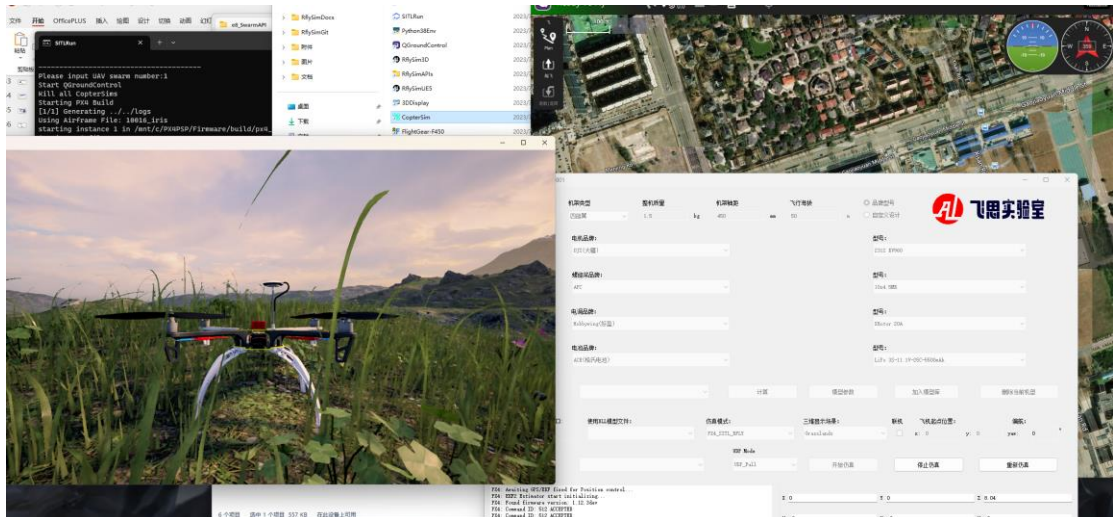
文件 开始 OfficePLUS 插入 绘图 设计 切换 动画 幻灯

SITLRun

Please input UAV swarm number:1
Start QGroundControl
Kill all CopterSims
Starting PX4 Build
[1/1] Generating ../../logs
Using Airframe File: 10016_iris
starting instance 1 in /mnt/c/PX4PSP/Firmware/build/px4_

RflySimDocs
RflySimGit
附件
图片
文档
桌面
下载

SITLRun
Python38Env
QGroundControl
RflySim3D
RflySimAPIs
RflySimUE5
3DDisplay
CopterSim
FlightGear-F450

6 个项目 选中 1 个项目 557 KB 在此设备上可用

机架类型
四旋翼
整机质量
1.5 kg
机架轴距
450 mm
飞行寿命
50 s
品牌型号
自定义设计

飞思实验室

电机品牌:
T-MOTOR
型号:
2312 KV960

螺旋桨品牌:
APC
型号:
10x4.5MR

电调品牌:
Hobbywing(好盈)
型号:
XRotor 20A

电池品牌:
ACE(格氏电池)
型号:
LiPo 3S-11.1V-25C-5500mAh

计算
模型参数
加入模型库
删除当前机型

使用DLL模型文件:
仿真模式:
PX4_SITL_RFLY
三维显示场景:
Grasslands
联机
飞机初始位置:
x: 0
y: 0
偏航:
yaw: 0

UDP Mode
UDP_Full
开始仿真
停止仿真
重新仿真

PX4: Awaiting GPS/EKF fixed for Position control...
PX4: EKF2 Estimator start initializing
PX4: Found firmware version: 1.12.3dev
PX4: Command ID: 512 ACCEPTED
PX4: Command ID: 512 ACCEPTED

X 0
Y 0
Z 0.04